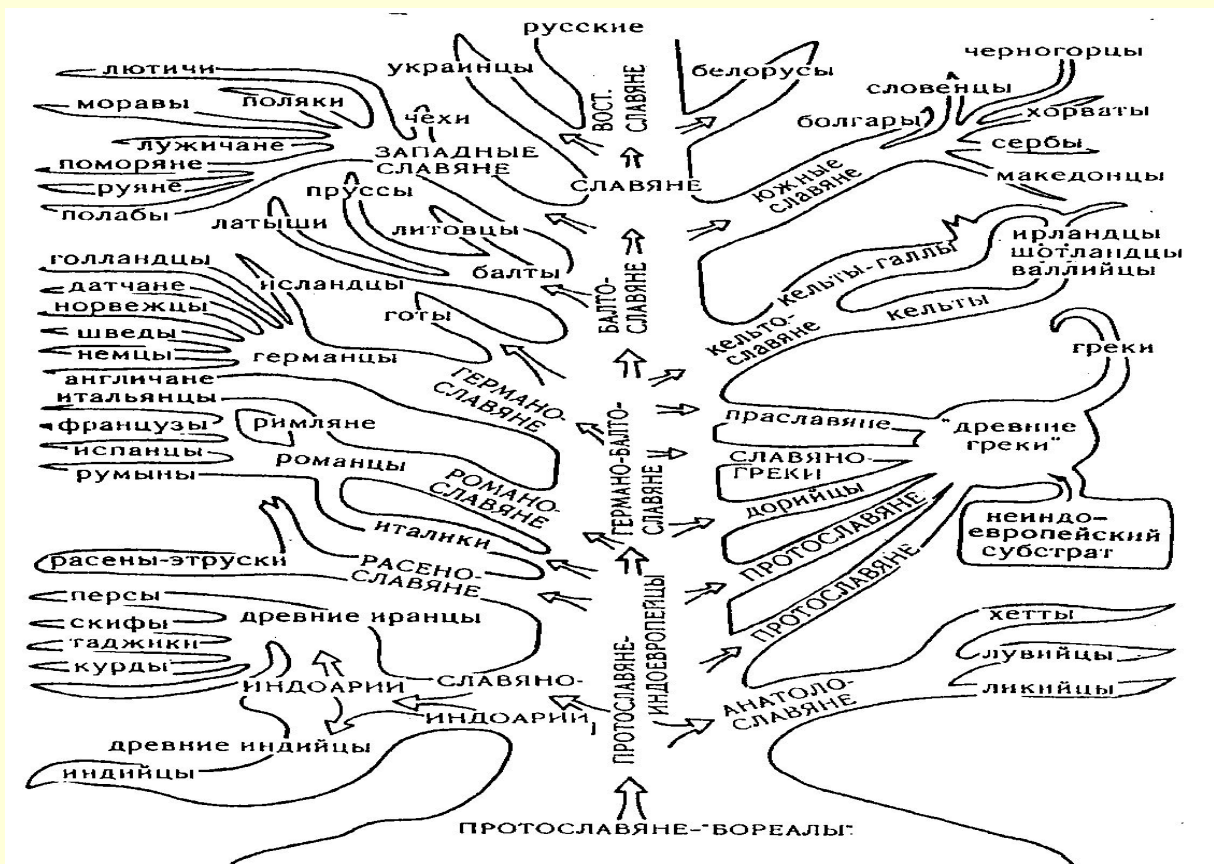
русские
украинцы
ВОСТ. СЛАВЯНЕ
белорусы
черногорцы
словенцы
хорваты
болгары
сербы
македонцы
ЮЖНЫЕ СЛАВЯНЕ
лютичи
моравы
поляки
чехи
лужичане
поморяне
руяне
полабы
ЗАПАДНЫЕ СЛАВЯНЕ
СЛАВЯНЕ
пруссы
латыши
литовцы
балты
БАЛТО-СЛАВЯНЕ
ирландцы
шотландцы
валлийцы
кельты-галлы
кельты
КЕЛЬТО-СЛАВЯНЕ
голландцы
датчане
норвежцы
шведы
немцы
исландцы
готы
германцы
ГЕРМАНО-СЛАВЯНЕ
греки
англичане
итальянцы
французы
испанцы
румыны
римляне
романцы
РОМАНО-СЛАВЯНЕ
ГЕРМАНО-БАЛТО-СЛАВЯНЕ
праславяне
"древние греки"
СЛАВЯНО-ГРЕКИ
дорийцы
ПРОТОСЛАВЯНЕ
неиндоевропейский субстрат
ПРОТОСЛАВЯНЕ
италики
расены-этруски
РАСЕНО-СЛАВЯНЕ
персы
скифы
таджики
курды
древние иранцы
ИНДОАРИИ
СЛАВЯНО-ИНДОАРИИ
хетты
лувийцы
ликийцы
АНАТОЛО-СЛАВЯНЕ
ПРОТОСЛАВЯНЕ-ИНДОЕВРОПЕЙЦЫ
древние индийцы
индийцы
ПРОТОСЛАВЯНЕ-"БОРЕАЛЫ"